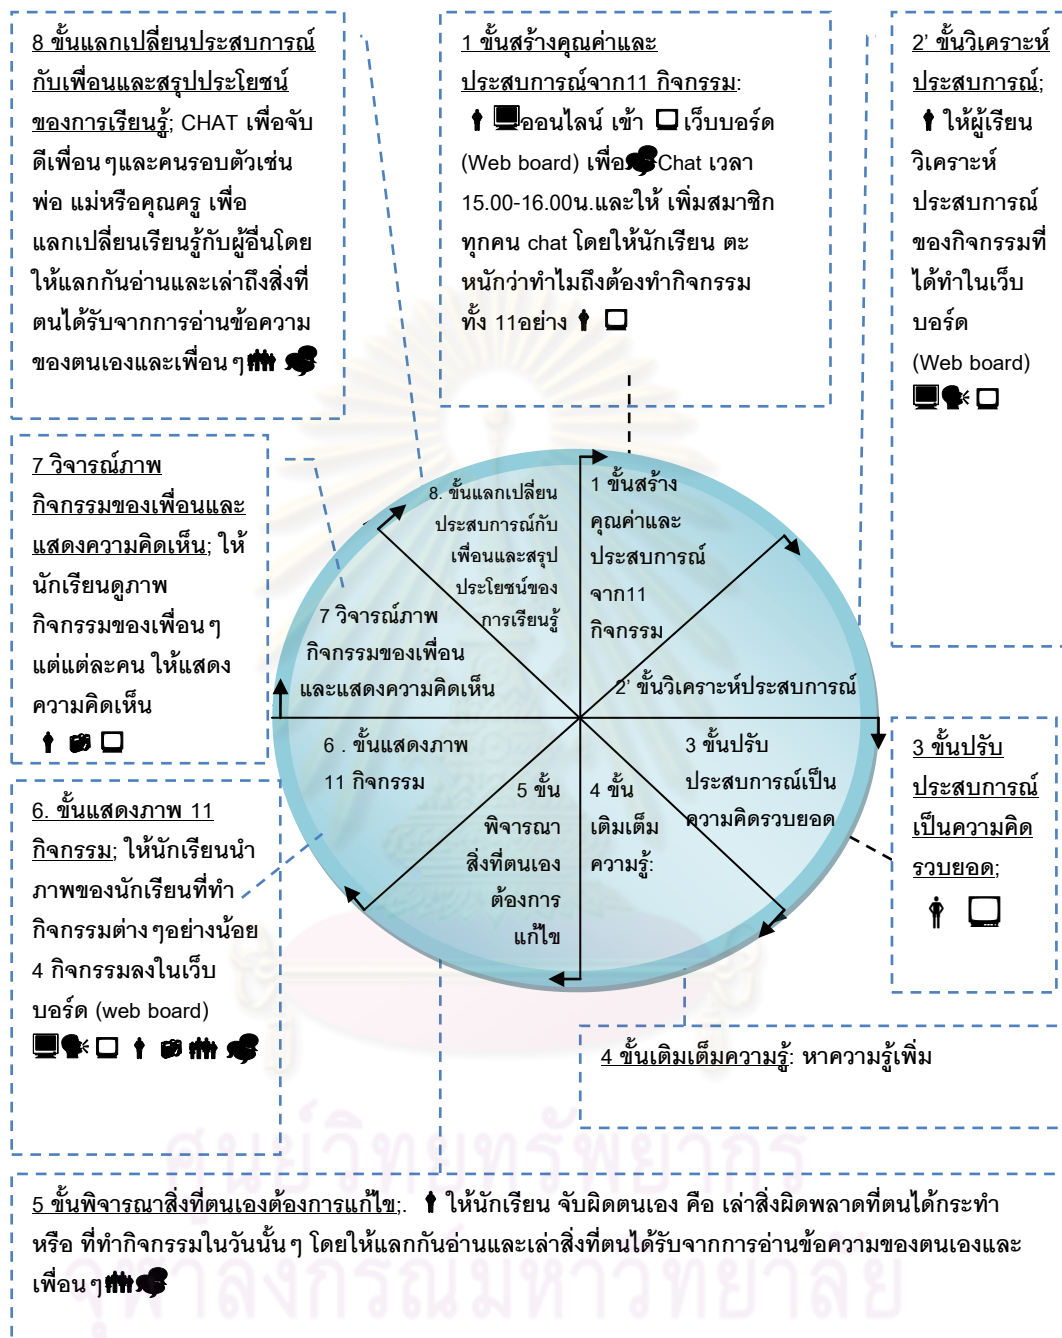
8 ขั้นแลกเปลี่ยนประสบการณ์กับเพื่อนและสรุปประโยชน์ของการเรียนรู้; CHAT เพื่อจับดีเพื่อนๆและคนรอบตัวเช่น พ่อ แม่หรือคุณครู เพื่อแลกเปลี่ยนเรียนรู้กับผู้อื่นโดยให้แลกกันอ่านและเล่าถึงสิ่งที่ตนได้รับจากการอ่านข้อความของตนเองและเพื่อนๆ

1 ขั้นสร้างคุณค่าและประสบการณ์จาก11 กิจกรรม: ออนไลน์ เข้า เว็บบอร์ด (Web board) เพื่อ Chat เวลา 15.00-16.00น.และให้ เพิ่มสมาชิกทุกคน chat โดยให้นักเรียน ตะหนักว่าทำไมถึงต้องทำกิจกรรมทั้ง 11อย่าง

2' ขั้นวิเคราะห์ประสบการณ์; ให้ผู้เรียนวิเคราะห์ประสบการณ์ของกิจกรรมที่ได้ทำในเว็บบอร์ด (Web board)

7 วิจารณ์ภาพกิจกรรมของเพื่อนและแสดงความคิดเห็น; ให้นักเรียนดูภาพกิจกรรมของเพื่อนๆ แต่แต่ละคน ให้แสดงความคิดเห็น

8. ขั้นแลกเปลี่ยนประสบการณ์กับเพื่อนและสรุปประโยชน์ของการเรียนรู้

1 ขั้นสร้างคุณค่าและประสบการณ์จาก11 กิจกรรม

7 วิจารณ์ภาพกิจกรรมของเพื่อนและแสดงความคิดเห็น

2' ขั้นวิเคราะห์ประสบการณ์

6 . ขั้นแสดงภาพ 11 กิจกรรม

3 ขั้นปรับประสบการณ์เป็นความคิดรวบยอด

5 ขั้นพิจารณาสิ่งที่ตนเองต้องการแก้ไข

4 ขั้นเติมเต็มความรู้:

3 ขั้นปรับประสบการณ์เป็นความคิดรวบยอด;

6. ขั้นแสดงภาพ 11 กิจกรรม; ให้นักเรียนนำภาพของนักเรียนที่ทำกิจกรรมต่างๆอย่างน้อย 4 กิจกรรมลงในเว็บบอร์ด (web board)

4 ขั้นเติมเต็มความรู้: หาความรู้เพิ่ม

5 ขั้นพิจารณาสิ่งที่ตนเองต้องการแก้ไข;. ให้นักเรียน จับผิดตนเอง คือ เล่าสิ่งผิดพลาดที่ตนได้กระทำ หรือ ที่ทำกิจกรรมในวันนั้นๆ โดยให้แลกกันอ่านและเล่าสิ่งที่ตนได้รับจากการอ่านข้อความของตนเองและเพื่อนๆ

ศูนย์วิทยทรัพยากร จุฬาลงกรณ์มหาวิทยาลัย